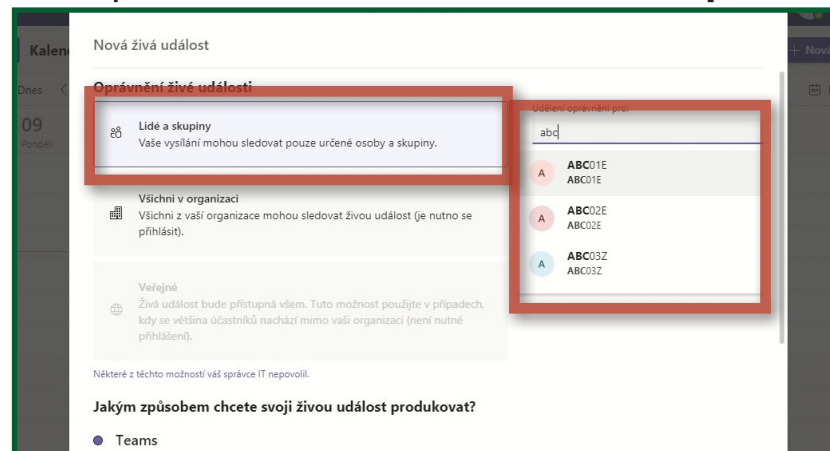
Kalen

Dnes

09

Pondělí

+ Nov

Nová živá událost

Oprávnění živé události

Lidé a skupiny
Vaše vysílání mohou sledovat pouze určené osoby a skupiny.

Všichni v organizaci
Všichni z vaší organizace mohou sledovat živou událost (je nutno se přihlásit).

Veřejné
Živá událost bude přístupná všem. Tuto možnost použijte v případech, kdy se většina účastníků nachází mimo vaši organizaci (není nutné přihlášení).

Některé z těchto možností váš správce IT nepovolil.

Udělení oprávnění pro:

abc

A ABC01E
ABC01E

A ABC02E
ABC02E

A ABC03Z
ABC03Z

Jakým způsobem chcete svoji živou událost produkovat?

Teams